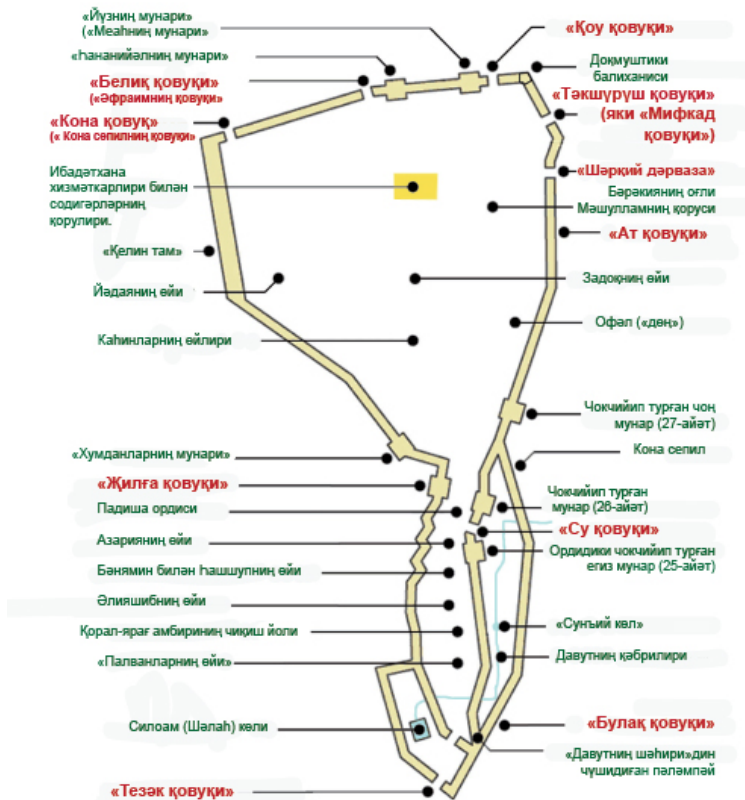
«Йүзниң мунари»
(«Меаһниң мунари»)

«Қоу қовуқи»

«Һананийәлниң мунари»

Доқмуштики балиханиси

«Белиқ қовуқи»
(«Әфраимниң қовуқи»)

«Тәкшүрүш қовуқи»
(яки «Мифкад қовуқи»)

«Кона қовуқ»
(« Кона сепилниң қовуқи»)

Ибадәтхана хизмәткарлири билән содигәрләрниң қорулири.

«Шәрқий дәрваза»

Бәрәкияниң оғли Мәшулламниң қоруси

«Ат қовуқи»

«Кәлин там»

Йәдаяниң өйи

Задоқниң өйи

Офәл («дөң»)

Каһинларниң өйлири

Чоқчийип турған чоң мунар (27-айәт)

«Хумданларниң мунари»

Кона сепил

«Жилға қовуқи»

Чоқчийип турған мунар (26-айәт)

Падиша ордиси

«Су қовуқи»

Азарияниң өйи

Ордидики чоқчийип турған егиз мунар (25-айәт)

Бинямин билән Һашшупниң өйи

Әлияшибниң өйи

«Сунъий көл»

Қорал-ярағ амбириниң чиқиш йоли

Давутниң қәбрилири

«Палванларниң өйи»

«Булақ қовуқи»

Силоам (Шәлаһ) көли

«Давутниң шәһири»дин чүшидиған пәләмпәй

«Тезәк қовуқи»